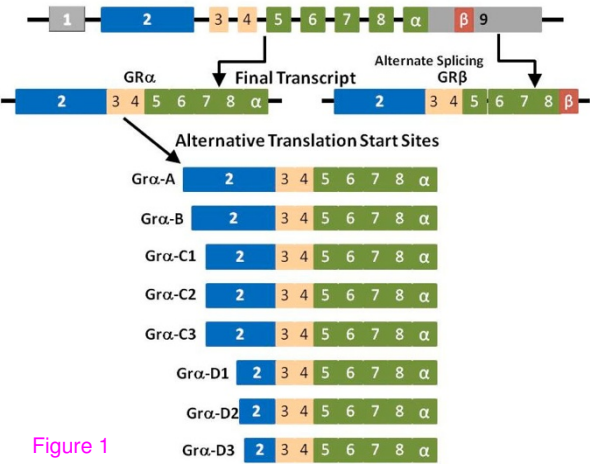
1 2 3 4 5 6 7 8 α β 9

GRα

Final Transcript

Alternate Splicing
GRβ

2 3 4 5 6 7 8 α

2 3 4 5 6 7 8 β

Alternative Translation Start Sites

Grα-A 2 3 4 5 6 7 8 α

Grα-B 2 3 4 5 6 7 8 α

Grα-C1 2 3 4 5 6 7 8 α

Grα-C2 2 3 4 5 6 7 8 α

Grα-C3 2 3 4 5 6 7 8 α

Grα-D1 2 3 4 5 6 7 8 α

Grα-D2 2 3 4 5 6 7 8 α

Grα-D3 2 3 4 5 6 7 8 α

Figure 1